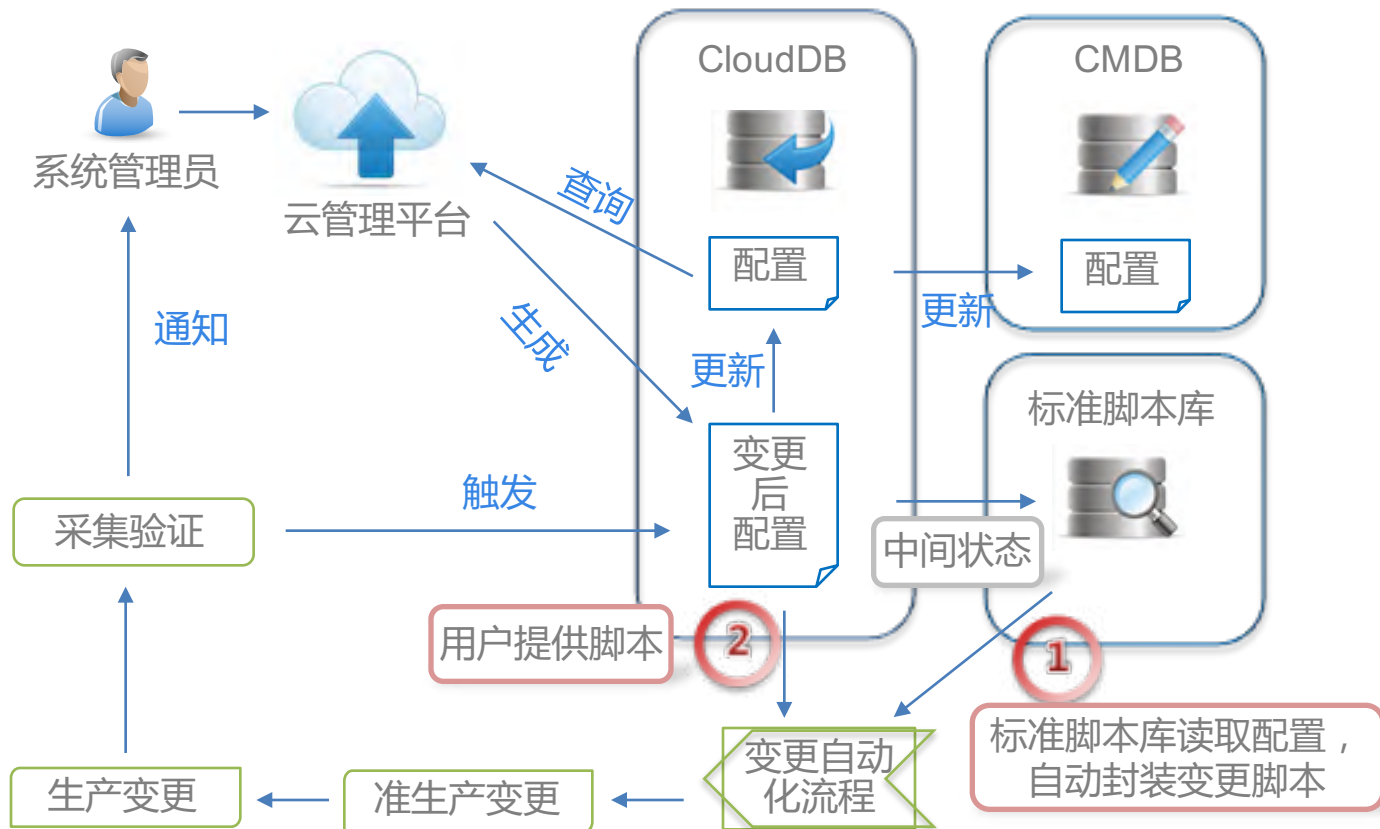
系统管理员

云管理平台

CloudDB

CMDB

查询

配置

配置

更新

通知

生成

更新

标准脚本库

变更后配置

触发

采集验证

中间状态

用户提供脚本

2

1

变更自动化流程

标准脚本库读取配置，自动封装变更脚本

生产变更

准生产变更